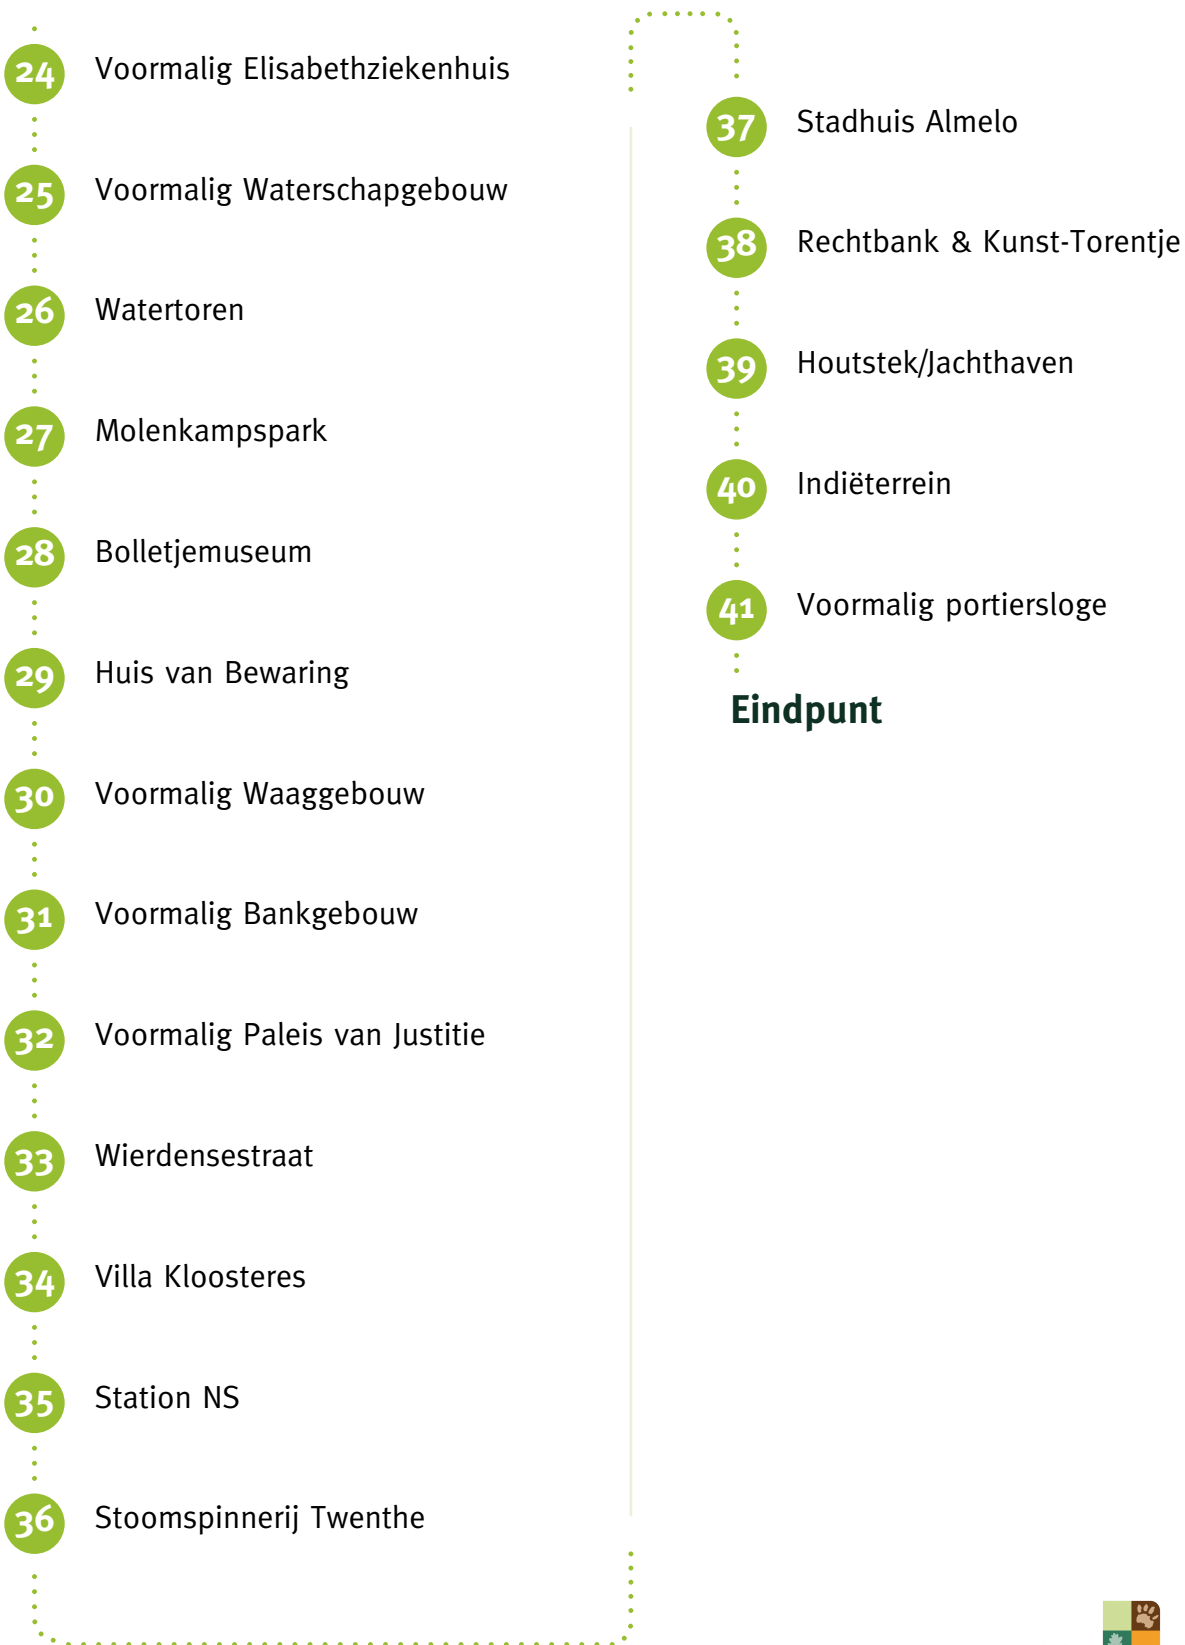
24 Voormalig Elisabethziekenhuis

25 Voormalig Waterschapgebouw

26 Watertoren

27 Molenkampspark

28 Bolletjemuseum

29 Huis van Bewaring

30 Voormalig Waaggebouw

31 Voormalig Bankgebouw

32 Voormalig Paleis van Justitie

33 Wierdensestraat

34 Villa Kloosteres

35 Station NS

36 Stoomspinnerij Twenthe

37 Stadhuis Almelo

38 Rechtbank & Kunst-Torentje

39 Houtstek/Jachthaven

40 Indiëterrein

41 Voormalig portiersloge

Eindpunt